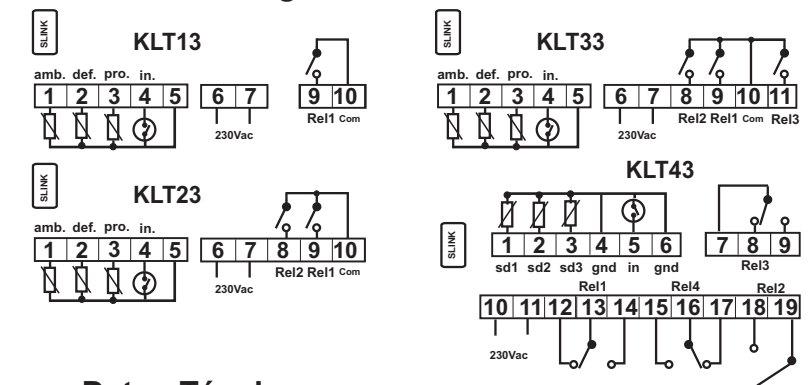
SLINK
KLT13
amb. def. pro. in.
1 2 3 4 5
6 7
230Vac
9 10
Rel1 Com

SLINK
KLT33
amb. def. pro. in.
1 2 3 4 5
6 7
230Vac
8 9 10 11
Rel2 Rel1 Com Rel3

SLINK
KLT23
amb. def. pro. in.
1 2 3 4 5
6 7
230Vac
8 9 10
Rel2 Rel1 Com

KLT43
SLINK
1 2 3 4 5 6
sd1 sd2 sd3 gnd in gnd
7 8 9
Rel3
Rel1 Rel4 Rel2
10 11 12 13 14 15 16 17 18 19
230Vac

Datos Técni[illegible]